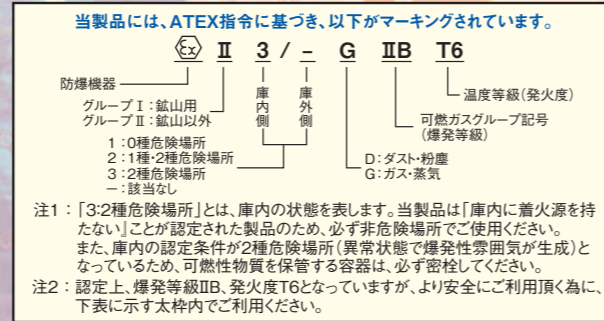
当製品には、ATEX指令に基づき、以下がマーキングされています。

Ex II 3 / - G IIB T6

庫内側
庫外側

防爆機器

グループI：鉱山用
グループII：鉱山以外

1：0種危険場所
2：1種・2種危険場所
3：2種危険場所
－：該当なし

D：ダスト・粉塵
G：ガス・蒸気

可燃ガスグループ記号
（爆発等級）

温度等級（発火度）

注1：「3:2種危険場所」とは、庫内の状態を表します。当製品は「庫内に着火源を持たない」ことが認定された製品のため、必ず非危険場所でご使用ください。
また、庫内の認定条件が2種危険場所（異常状態で爆発性雰囲気が生成）となっているため、可燃性物質を保管する容器は、必ず密栓してください。

注2：認定上、爆発等級IIB、発火度T6となっていますが、より安全にご利用頂く為に、下表に示す太枠内でご利用ください。